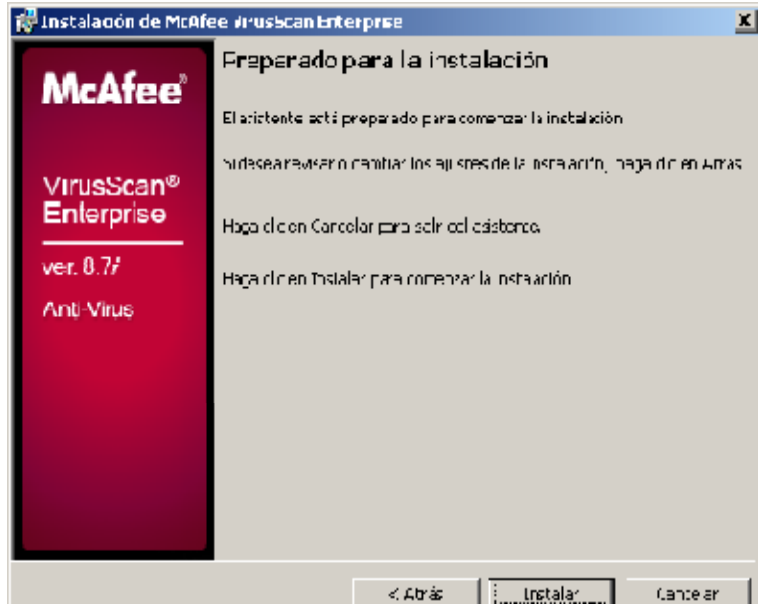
Instalación de McAfee VirusScan Enterprise

McAfee®

VirusScan®
Enterprise

ver. 8.7i

Anti-Virus

Preparado para la instalación

El asistente está preparado para comenzar la instalación

Si desea revisar o cambiar los ajustes de la instalación, haga clic en Atrás

Haga clic en Cancelar para salir del asistente.

Haga clic en Instalar para comenzar la instalación.

< Atrás

Instalar

Cancelar